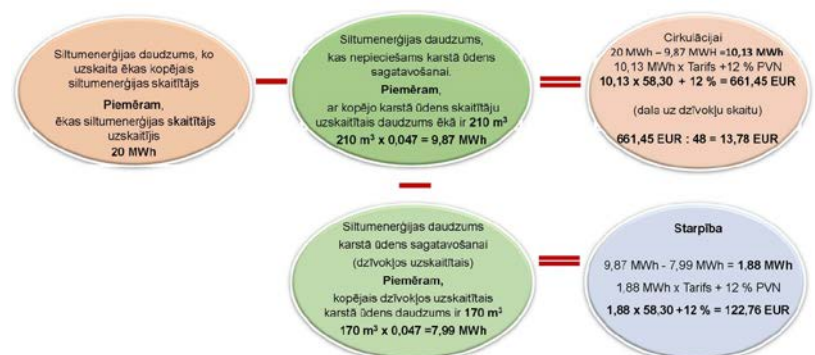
Siltumenerģijas daudzums, ko uzskaita ēkas kopējais siltumenerģijas skaitītājs

**Piemēram**, ēkas siltumenerģijas skaitītājs uzskaitījis **20 MWh**

Siltumenerģijas daudzums, kas nepieciešams karstā ūdens sagatavošanai.

**Piemēram**, ar kopējo karstā ūdens skaitītāju uzskaitītais daudzums ēkā ir **210 m$^3$**

**210 m$^3$ x 0,047 = 9,87 MWh**

Cirkulācijai

20 MWh – 9,87 MWH =**10,13 MWh**

10,13 MWh x Tarifs +12 % PVN

**10,13 x 58,30 + 12 % = 661,45 EUR**

(dala uz dzīvokļu skaitu)

**661,45 EUR : 48 = 13,78 EUR**

Siltumenerģijas daudzums karstā ūdens sagatavošanai (dzīvokļu uzskaitītais)

**Piemēram**, kopējais dzīvokļu uzskaitītais karstā ūdens daudzums ir **170 m$^3$**

**170 m$^3$ x 0,047 =7,99 MWh**

**Starpība**

9,87 MWh - 7,99 MWh = **1,88 MWh**

1,88 MWh x Tarifs + 12 % PVN

**1,88 x 58,30 +12 % = 122,76 EUR**